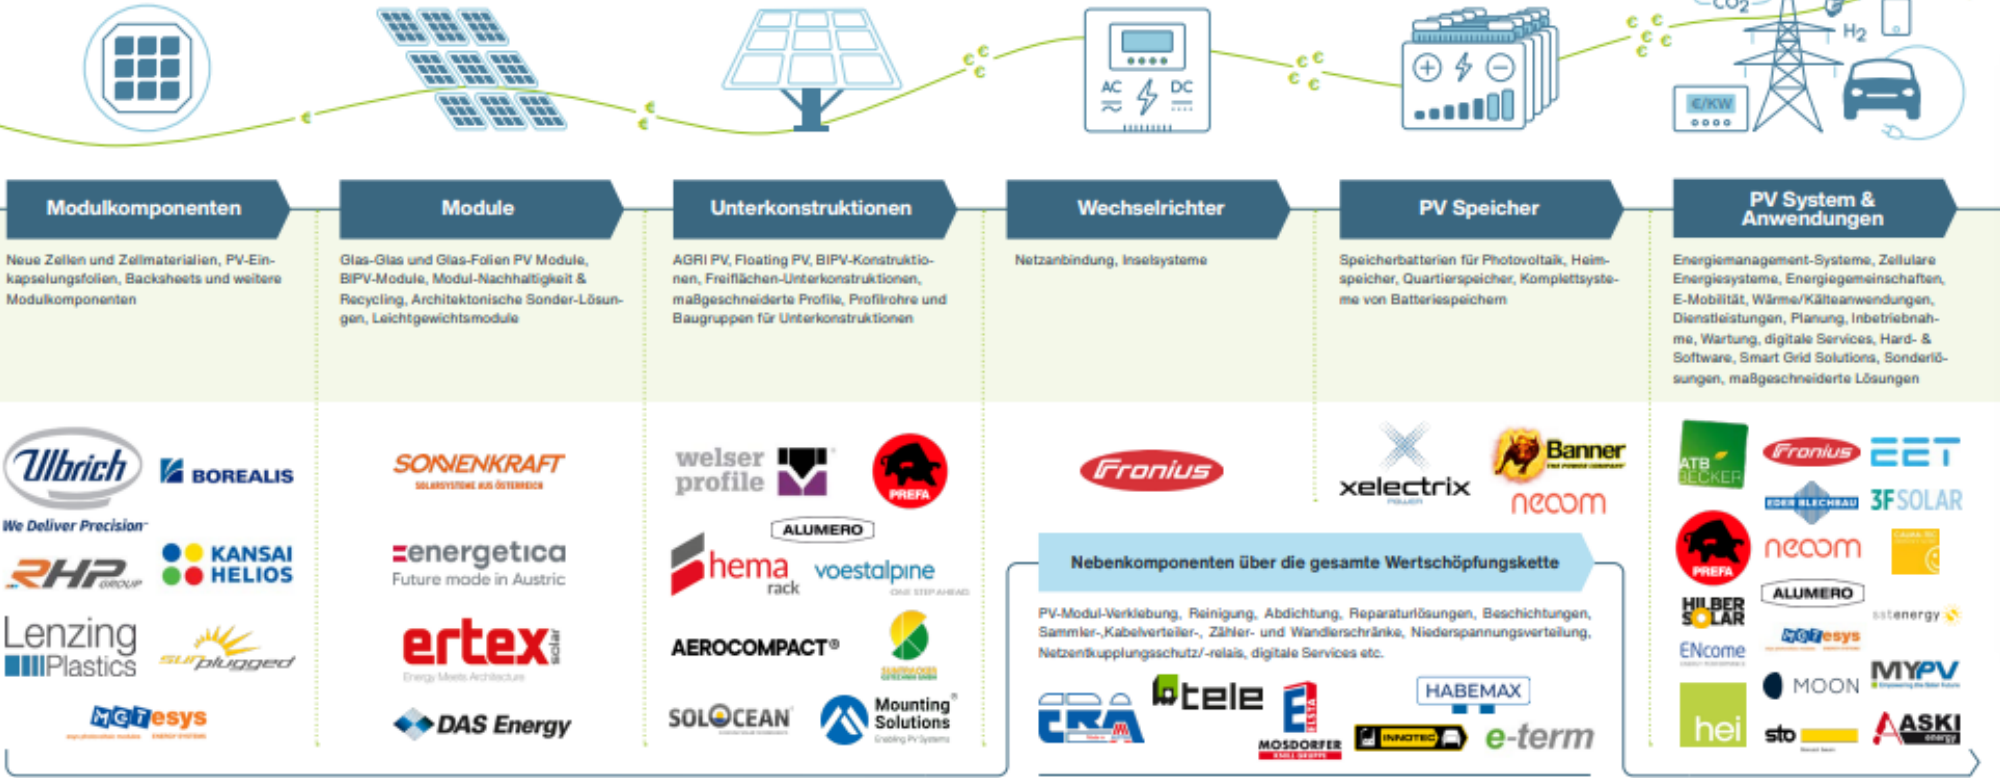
AC DC €/KW $CO_2$ $H_2$

Modulkomponenten

Neue Zellen und Zellmaterialien, PV-Einkapselungsfolien, Backsheets und weitere Modulkomponenten

Module

Glas-Glas und Glas-Folien PV Module, BIPV-Module, Modul-Nachhaltigkeit & Recycling, Architektonische Sonder-Lösungen, Leichtgewichtsmodule

Unterkonstruktionen

AGRI PV, Floating PV, BIPV-Konstruktionen, Freiflächen-Unterkonstruktionen, maßgeschneiderte Profile, Profilrohre und Baugruppen für Unterkonstruktionen

Wechselrichter

Netzanbindung, Inselsysteme

PV Speicher

Speicherbatterien für Photovoltaik, Heimspeicher, Quartierspeicher, Komplettsysteme von Batteriespeichern

PV System & Anwendungen

Energiemanagement-Systeme, Zellulare Energiesysteme, Energiegemeinschaften, E-Mobilität, Wärme/Kälteanwendungen, Dienstleistungen, Planung, Inbetriebnahme, Wartung, digitale Services, Hard- & Software, Smart Grid Solutions, Sonderlösungen, maßgeschneiderte Lösungen

Ulbrich We Deliver Precision
BOREALIS
RHP GROUP
KANSAI HELIOS
Lenzing Plastics
sunplugged
MGTesys

SONNENKRAFT SOLARSYSTEME AUS ÖSTERREICH
energetica Future made in Austria
ertex solar Energy Meets Architecture
DAS Energy

welser profile
PREFA
ALUMERO
hema rack
voestalpine ONE STEP AHEAD
AEROCOMPACT®
SOLOCEAN
Mounting Solutions

Fronius

xelectrix
Banner
necom

Nebenkomponenten über die gesamte Wertschöpfungskette

PV-Modul-Verklebung, Reinigung, Abdichtung, Reparaturlösungen, Beschichtungen, Sammler-,Kabelverteiler-, Zähler- und Wandlerschränke, Niederspannungsverteilung, Netzentkupplungsschutz/-relais, digitale Services etc.

ERA
tele
ELSTA MOSDORFER
HABEMAX
INNOTEC
e-term

ATB BECKER
Fronius
EET
EDER BLECHBAU
3F SOLAR
PREFA
necom
ALUMERO
HILBER SOLAR
MGTesys
sstenergy
ENcome
MOON
MYPV
hei
sto
ASKI energy